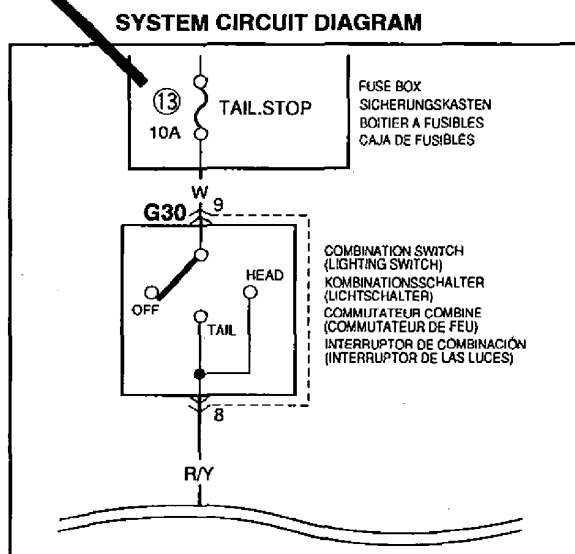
SYSTEM CIRCUIT DIAGRAM

⑬
10A
TAIL.STOP

FUSE BOX
SICHERUNGSKASTEN
BOITIER A FUSIBLES
CAJA DE FUSIBLES

W
G30
9

OFF
HEAD
TAIL

COMBINATION SWITCH
(LIGHTING SWITCH)
KOMBINATIONSSCHALTER
(LICHTSCHALTER)
COMMUTATEUR COMBINE
(COMMUTATEUR DE FEU)
INTERRUPTOR DE COMBINACIÓN
(INTERRUPTOR DE LAS LUCES)

8

R/Y